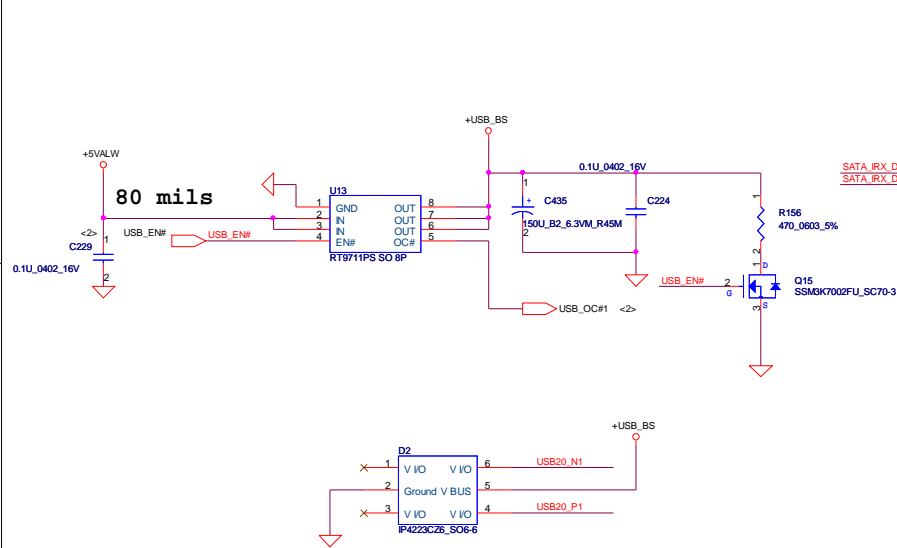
+USB_BS

+5VALW

80 mils

U13

GND
IN
IN
EN#

OUT
OUT
OUT
OC#

1
2
3
4

8
7
6
5

RT9711PS SO 8P

<2>
C229
0.1U_0402_16V

1
2

USB_EN#
USB_EN#

0.1U_0402_16V

C435
150U_B2_6.3VM_R45M

C224

1
2

+

SATA_IRX_D
SATA_IRX_D

R156
470_0603_5%

1
2

USB_EN#
2
G

D
S
3

Q15
SSM3K7002FU_SC70-3

USB_OC#1 <2>

+USB_BS

D2

1
2
3

V I/O
Ground
V I/O

V I/O
V BUS
V I/O

6
5
4

USB20_N1
USB20_P1

IP4223CZ6_SO6-6